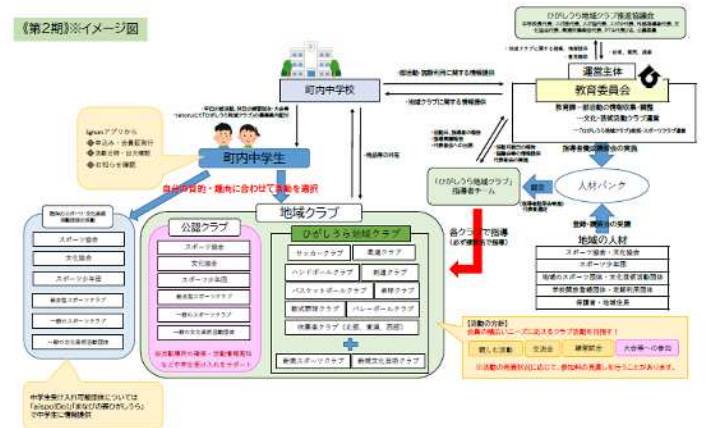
《第2期》※イメージ図

ひがしうら地域クラブ推進協議会

運営主体

教育委員会

町内中学校

町内中学生

自分の目的・趣向に合わせて活動を選択

地域クラブ

公認クラブ

スポーツ協会

文化協会

スポーツ少年団

総合型スポーツクラブ

一般のスポーツクラブ

一般の文化芸術団体

ひがしうら地域クラブ

サッカークラブ

柔道クラブ

ハンドボールクラブ

剣道クラブ

バスケットボールクラブ

卓球クラブ

軟式野球クラブ

バレーボールクラブ

吹奏楽クラブ

新規スポーツクラブ

新規文化芸術クラブ

各クラブで指導

人材バンク

地域の人材

スポーツ協会・文化協会

スポーツ少年団

地域のスポーツ団体・文化芸術活動団体

学校関係者経験者・大学

保護者・地域住民

「ひがしうら地域クラブ」指導者チーム

指導者等の派遣等の実施

【活動の方針】

親しむ活動

交流会

練習試合

大会等への参加

中学生受け入れ可能団体については「aispo!Do!(まなびの森ひがしうら)」で中学生に情報提供

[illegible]